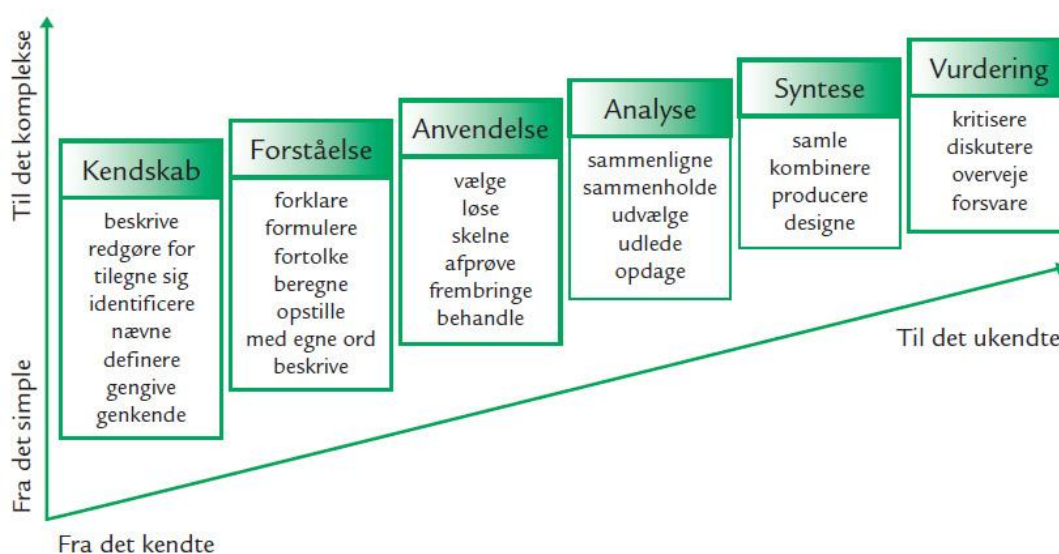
Til det komplekse

Fra det simple

Kendskab
beskrive
redgøre for
tilegne sig
identificere
nævne
definere
gengive
genkende

Forståelse
forklare
formulere
fortolke
beregne
opstille
med egne ord
beskrive

Anvendelse
vælge
løse
skelne
afprøve
frembringe
behandle

Analyse
sammenligne
sammenholde
udvælge
udlede
opdage

Syntese
samle
kombinere
producere
designe

Vurdering
kritisere
diskutere
overveje
forsvare

Til det ukendte

Fra det kendte